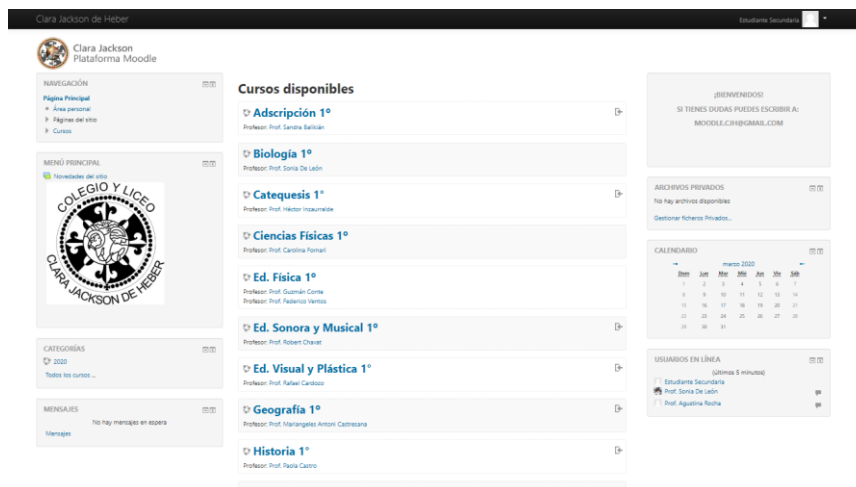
Clara Jackson de Heber

Estudiante Secundaria

Clara Jackson
Plataforma Moodle

NAVEGACIÓN

Página Principal
Área personal
Páginas del sitio
Cursos

MENÚ PRINCIPAL

Novedades del sitio

COLEGIO Y LICEO
CLARA JACKSON DE HEBER

CATEGORÍAS

2020
Todos los cursos ...

MENSAJES

No hay mensajes en espera
Mensajes

Cursos disponibles

Adscripción 1º
Profesor: Prof. Sandra Ballrián

Biología 1º
Profesor: Prof. Sonia De León

Catequesis 1º
Profesor: Prof. Héctor Inzaurralde

Ciencias Físicas 1º
Profesor: Prof. Carolina Fornari

Ed. Física 1º
Profesor: Prof. Guzmán Conte
Profesor: Prof. Federico Ventos

Ed. Sonora y Musical 1º
Profesor: Prof. Robert Chavat

Ed. Visual y Plástica 1º
Profesor: Prof. Rafael Cardozo

Geografía 1º
Profesor: Prof. Mariangeles Antoni Castrésana

Historia 1º
Profesor: Prof. Paola Castro

¡BIENVENIDOS!
SI TIENES DUDAS PUEDES ESCRIBIR A:
MOODLE.CJH@GMAIL.COM

ARCHIVOS PRIVADOS

No hay archivos disponibles
Gestionar ficheros Privados...

CALENDARIO

marzo 2020

| Dom | Lun | Mar | Mié | Jue | Vie | Sáb |
|---|---|---|---|---|---|---|
| 1 | 2 | 3 | 4 | 5 | 6 | 7 |
| 8 | 9 | 10 | 11 | 12 | 13 | 14 |
| 15 | 16 | 17 | 18 | 19 | 20 | 21 |
| 22 | 23 | 24 | 25 | 26 | 27 | 28 |
| 29 | 30 | 31 | | | | |

USUARIOS EN LÍNEA

(últimos 5 minutos)
Estudiante Secundaria
Prof. Sonia De León
Prof. Agustina Rocha